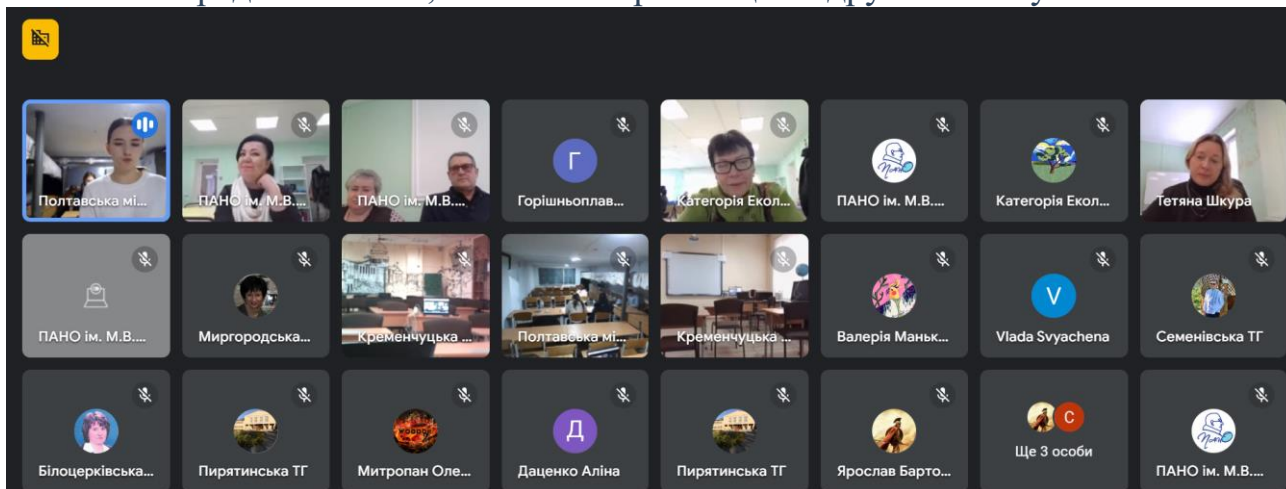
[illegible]

Полтавська мі...

ПАНО ім. М.В....

ПАНО ім. М.В....

Г

Горішньоплав...

Категорія Екол...

ПАНО ім. М.В....

Категорія Екол...

Тетяна Шкура

ПАНО ім. М.В....

Миргородська...

Кременчуцька ...

Полтавська мі...

Кременчуцька ...

Валерія Маньк...

V

Vlada Svyachena

Семенівська ТГ

Білоцерківська...

Пирятинська ТГ

Митропан Оле...

Д

Даценко Аліна

Пирятинська ТГ

Ярослав Барто...

С

Ще 3 особи

ПАНО ім. М.В....